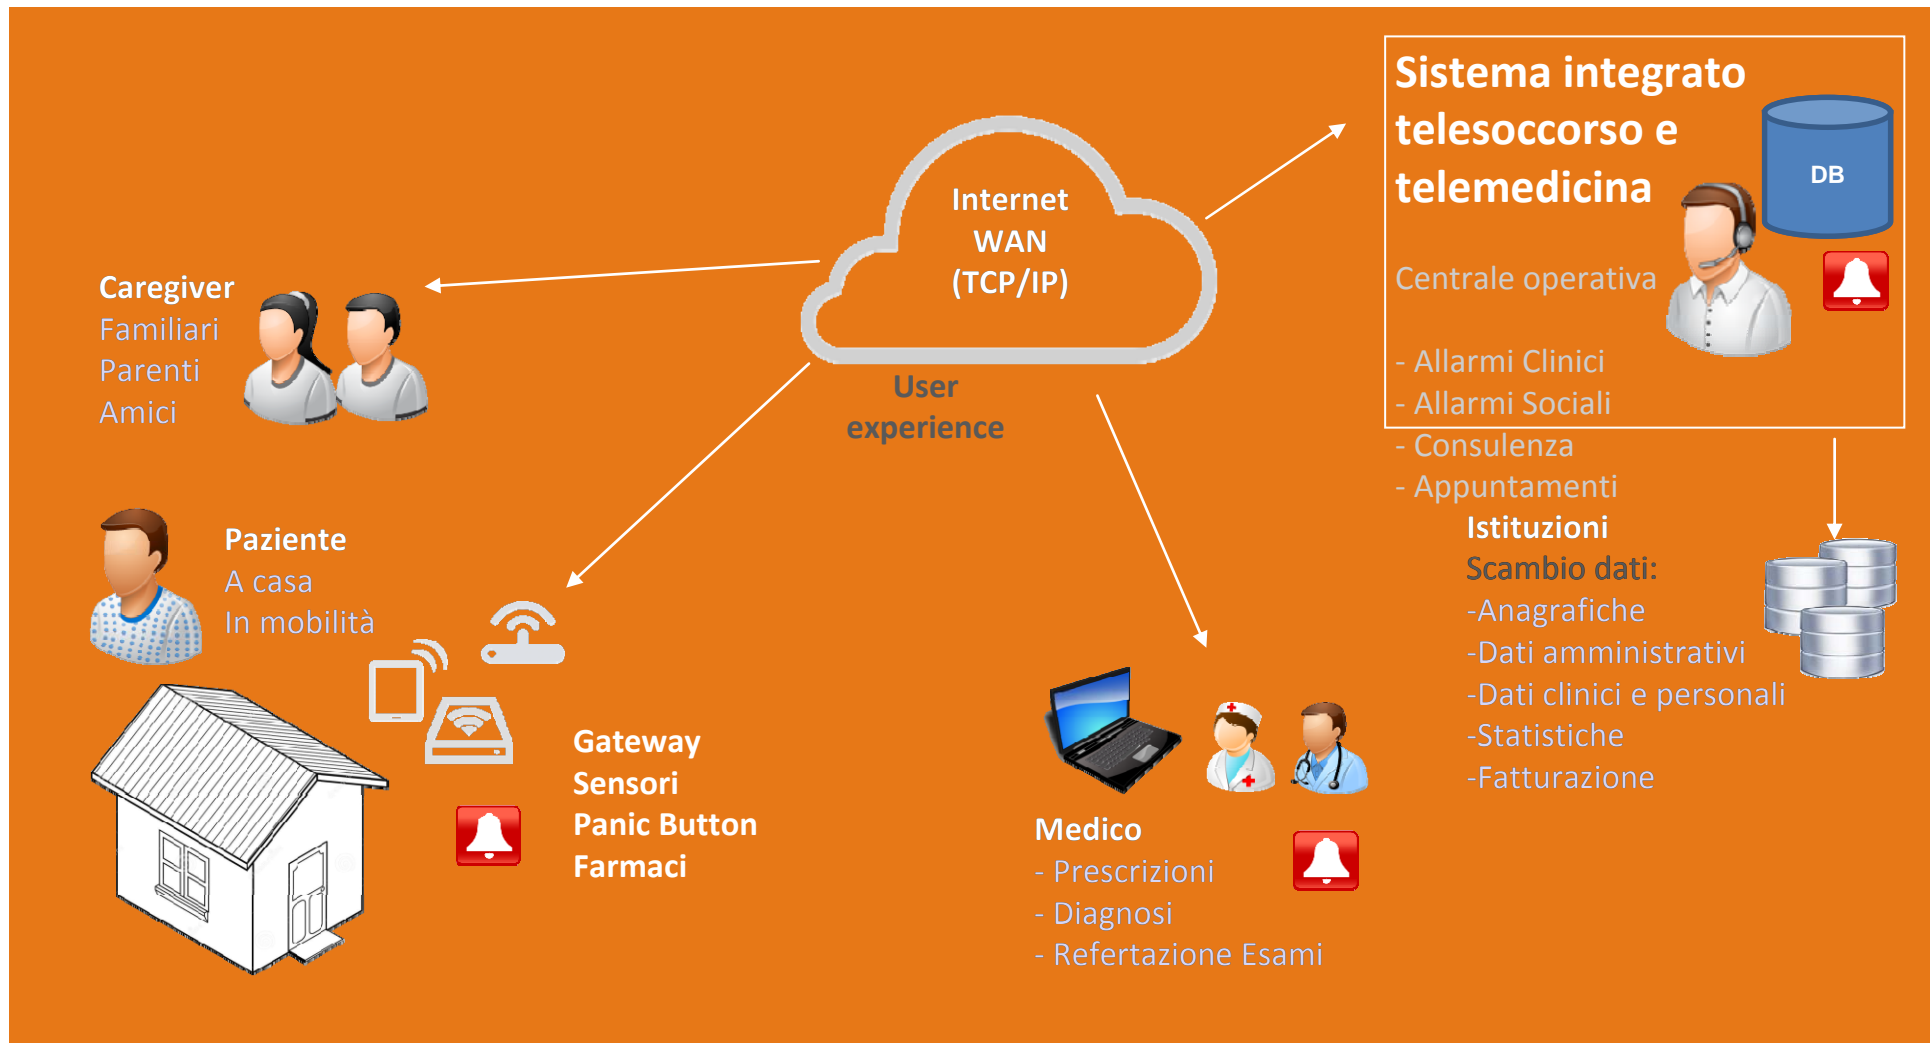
Sistema integrato telesoccorso e telemedicina

DB

Centrale operativa

- Allarmi Clinici
- Allarmi Sociali
- Consulenza
- Appuntamenti

Internet
WAN
(TCP/IP)

User experience

Caregiver
Familiari
Parenti
Amici

Paziente
A casa
In mobilità

Gateway
Sensori
Panic Button
Farmaci

Medico
- Prescrizioni
- Diagnosi
- Refertazione Esami

Istituzioni
Scambio dati:
-Anagrafiche
-Dati amministrativi
-Dati clinici e personali
-Statistiche
-Fatturazione